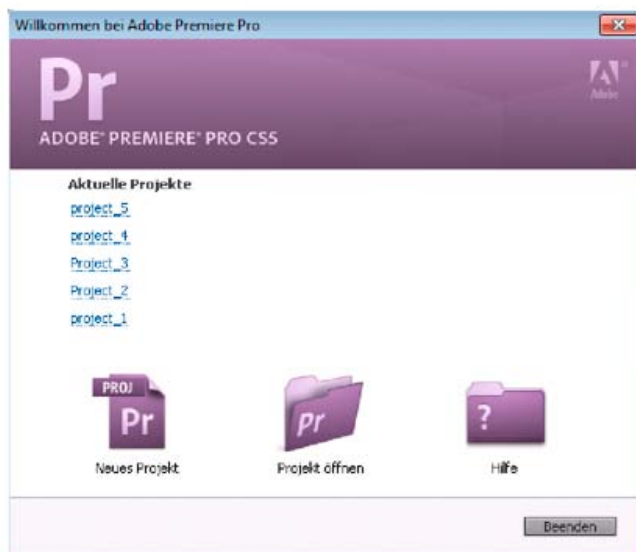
Willkommen bei Adobe Premiere Pro

Pr

ADOBE® PREMIERE® PRO CS5

Adobe

Aktuelle Projekte

project_5

project_4

Project_3

Project_2

project_1

PROJ
Pr

Neues Projekt

Pr

Projekt öffnen

?

Hilfe

Beenden